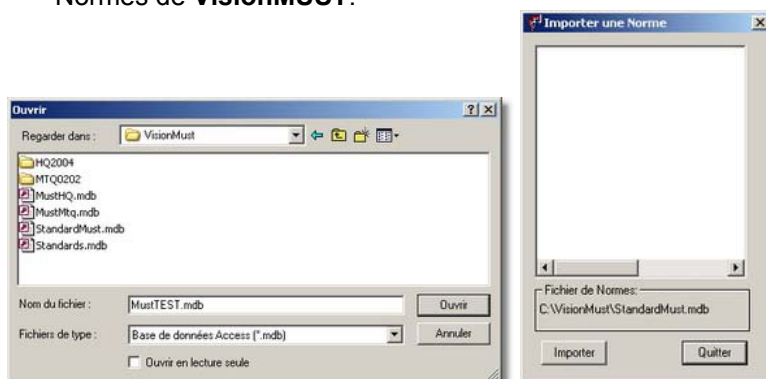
Normes de **VisionMUST**.

Ouvrir

?| X

Regarder dans : VisionMust

HQ2004
MTQ0202
MustHQ.mdb
MustMtq.mdb
StandardMust.mdb
Standards.mdb

Nom du fichier : MustTEST.mdb

Ouvrir

Fichiers de type : Base de données Access (*.mdb)

Annuler

Ouvrir en lecture seule

Importer une Norme

X

Fichier de Normes:
C:\VisionMust\StandardMust.mdb

Importer

Quitter